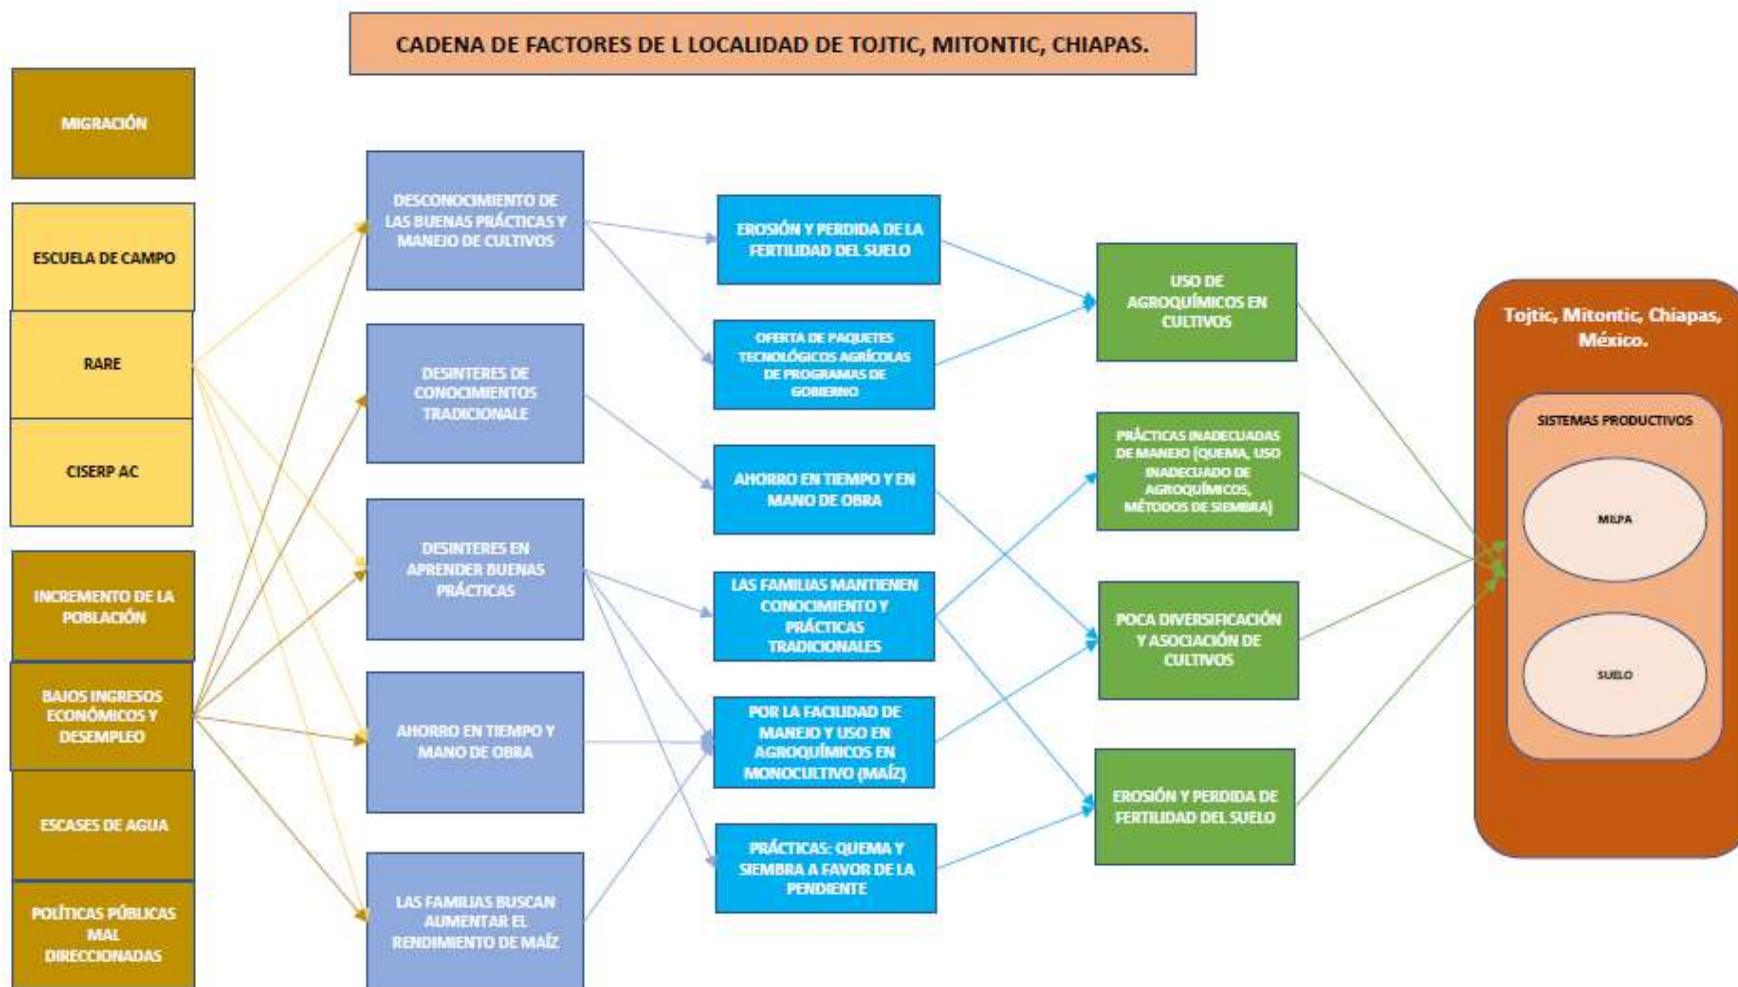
CADENA DE FACTORES DE L LOCALIDAD DE TOJTIC, MITONTIC, CHIAPAS.

MIGRACIÓN

ESCUELA DE CAMPO

RARE

CISERP AC

INCREMENTO DE LA POBLACIÓN

BAJOS INGRESOS ECONÓMICOS Y DESEMPLEO

ESCASES DE AGUA

POLÍTICAS PÚBLICAS MAL DIRECCIONADAS

DESCONOCIMIENTO DE LAS BUENAS PRÁCTICAS Y MANEJO DE CULTIVOS

DESINTERES DE CONOCIMIENTOS TRADICIONALE

DESINTERES EN APRENDER BUENAS PRÁCTICAS

AHORRO EN TIEMPO Y MANO DE OBRA

LAS FAMILIAS BUSCAN AUMENTAR EL RENDIMIENTO DE MAÍZ

EROSIÓN Y PERDIDA DE LA FERTILIDAD DEL SUELO

OFERTA DE PAQUETES TECNOLÓGICOS AGRÍCOLAS DE PROGRAMAS DE GOBIERNO

AHORRO EN TIEMPO Y EN MANO DE OBRA

LAS FAMILIAS MANTIENEN CONOCIMIENTO Y PRÁCTICAS TRADICIONALES

POR LA FACILIDAD DE MANEJO Y USO EN AGROQUÍMICOS EN MONOCULTIVO (MAÍZ)

PRÁCTICAS: QUEMA Y SIEMBRA A FAVOR DE LA PENDIENTE

USO DE AGROQUÍMICOS EN CULTIVOS

PRÁCTICAS INADECUADAS DE MANEJO (QUEMA, USO INADECUADO DE AGROQUÍMICOS, MÉTODOS DE SIEMBRA)

POCA DIVERSIFICACIÓN Y ASOCIACIÓN DE CULTIVOS

EROSIÓN Y PERDIDA DE FERTILIDAD DEL SUELO

Tojtic, Mitontic, Chiapas, México.

SISTEMAS PRODUCTIVOS

MILPA

SUELO